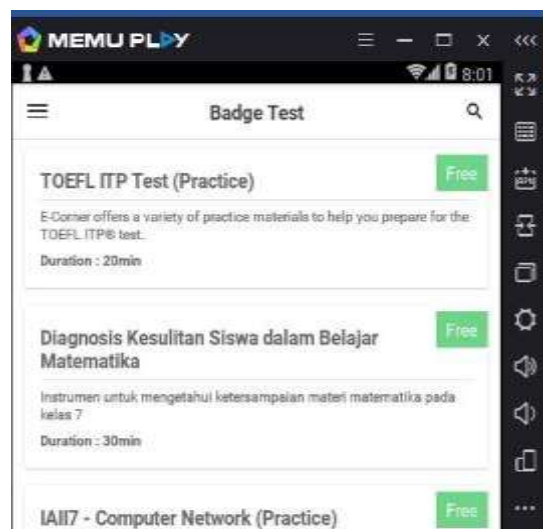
MEMU PLAY

8:01

Badge Test

TOEFL ITP Test (Practice)

Free

E-Corner offers a variety of practice materials to help you prepare for the TOEFL ITP® test.

Duration : 20min

Diagnosis Kesulitan Siswa dalam Belajar Matematika

Free

Instrumen untuk mengetahui ketersampaian materi matematika pada kelas 7

Duration : 30min

IAII7 - Computer Network (Practice)

Free